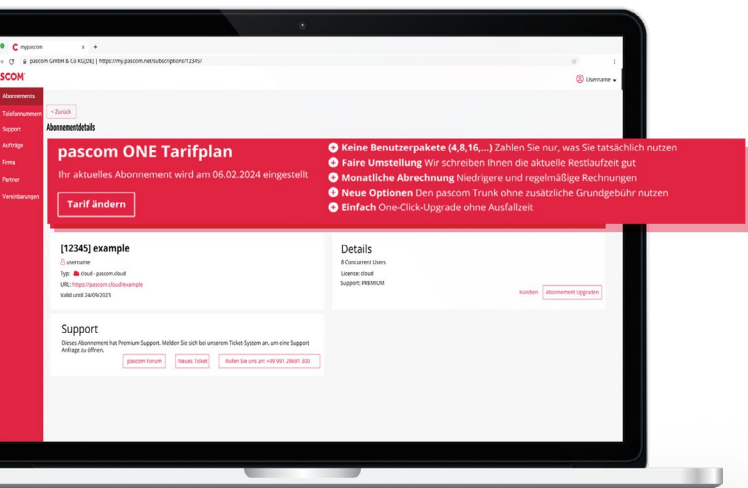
mypascom
pascom GmbH & Co KG[DE] | https://my.pascom.net/subscriptions/12345/
SCOM
Username
Abonnements
Telefonnummern
Support
Aufträge
Firma
Partner
Vereinbarungen
< Zurück
Abonnementdetails

pascom ONE Tarifplan
Ihr aktuelles Abonnement wird am 06.02.2024 eingestellt
Tarif ändern

Keine Benutzerpakete (4,8,16,...) Zahlen Sie nur, was Sie tatsächlich nutzen
Faire Umstellung Wir schreiben Ihnen die aktuelle Restlaufzeit gut
Monatliche Abrechnung Niedrigere und regelmäßige Rechnungen
Neue Optionen Den pascom Trunk ohne zusätzliche Grundgebühr nutzen
Einfach One-Click-Upgrade ohne Ausfallzeit

[12345] example
username
Typ: cloud - pascom.cloud
URL: https://pascom.cloud/example
Valid until 24/09/2025

Details
8 Concurrent Users
Licence: cloud
Support: PREMIUM
Kündigen
Abonnement Upgraden

Support
Dieses Abonnement hat Premium Support. Melden Sie sich bei unserem Ticket System an, um eine Support Anfrage zu öffnen.
pascom Forum
Neues Ticket
Rufen Sie uns an: +49 991 29691 300